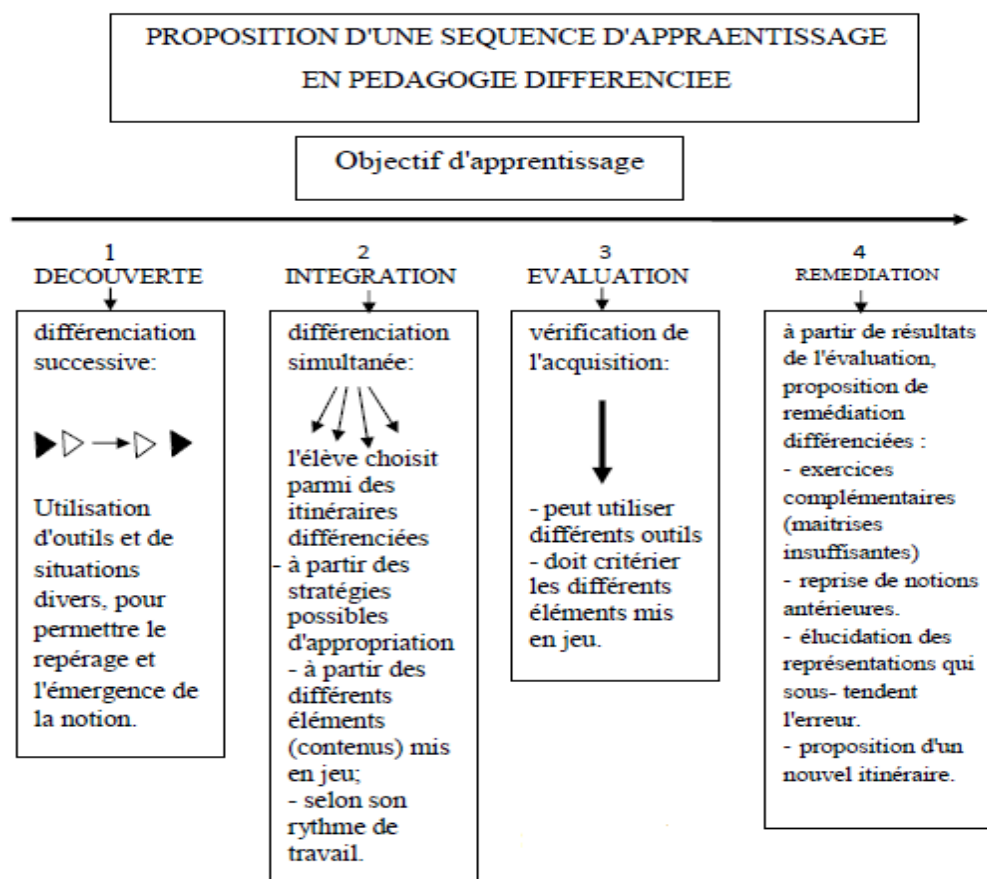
PROPOSITION D'UNE SEQUENCE D'APPRAENTISSAGE EN PEDAGOGIE DIFFERENCIEE

Objectif d'apprentissage

1
DECOUVERTE

différenciation successive:

Utilisation d'outils et de situations divers, pour permettre le repérage et l'émergence de la notion.

2
INTEGRATION

différenciation simultanée:

l'élève choisit parmi des itinéraires différenciées
- à partir des stratégies possibles d'appropriation
- à partir des différents éléments (contenus) mis en jeu;
- selon son rythme de travail.

3
EVALUATION

vérification de l'acquisition:

- peut utiliser différents outils
- doit critérier les différents éléments mis en jeu.

4
REMEDIATION

à partir de résultats de l'évaluation, proposition de remédiation différenciées :
- exercices complémentaires (maitrises insuffisantes)
- reprise de notions antérieures.
- élucidation des représentations qui sous- tendent l'erreur.
- proposition d'un nouvel itinéraire.